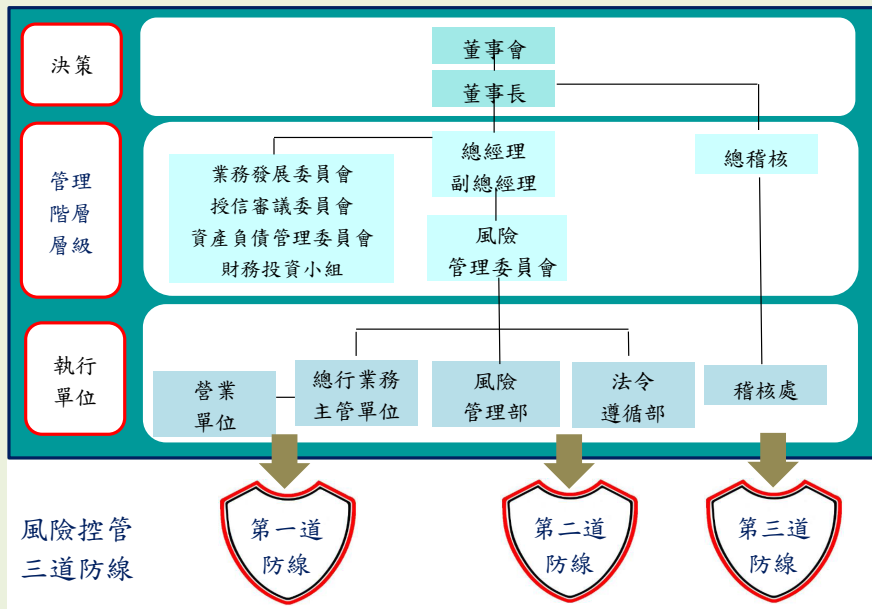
決策

董事會

董事長

管理階層層級

業務發展委員會
授信審議委員會
資產負債管理委員會
財務投資小組

總經理
副總經理

風險
管理委員會

總稽核

執行單位

營業
單位

總行業務
主管單位

風險
管理部

法令
遵循部

稽核處

風險控管
三道防線

第一道
防線

第二道
防線

第三道
防線